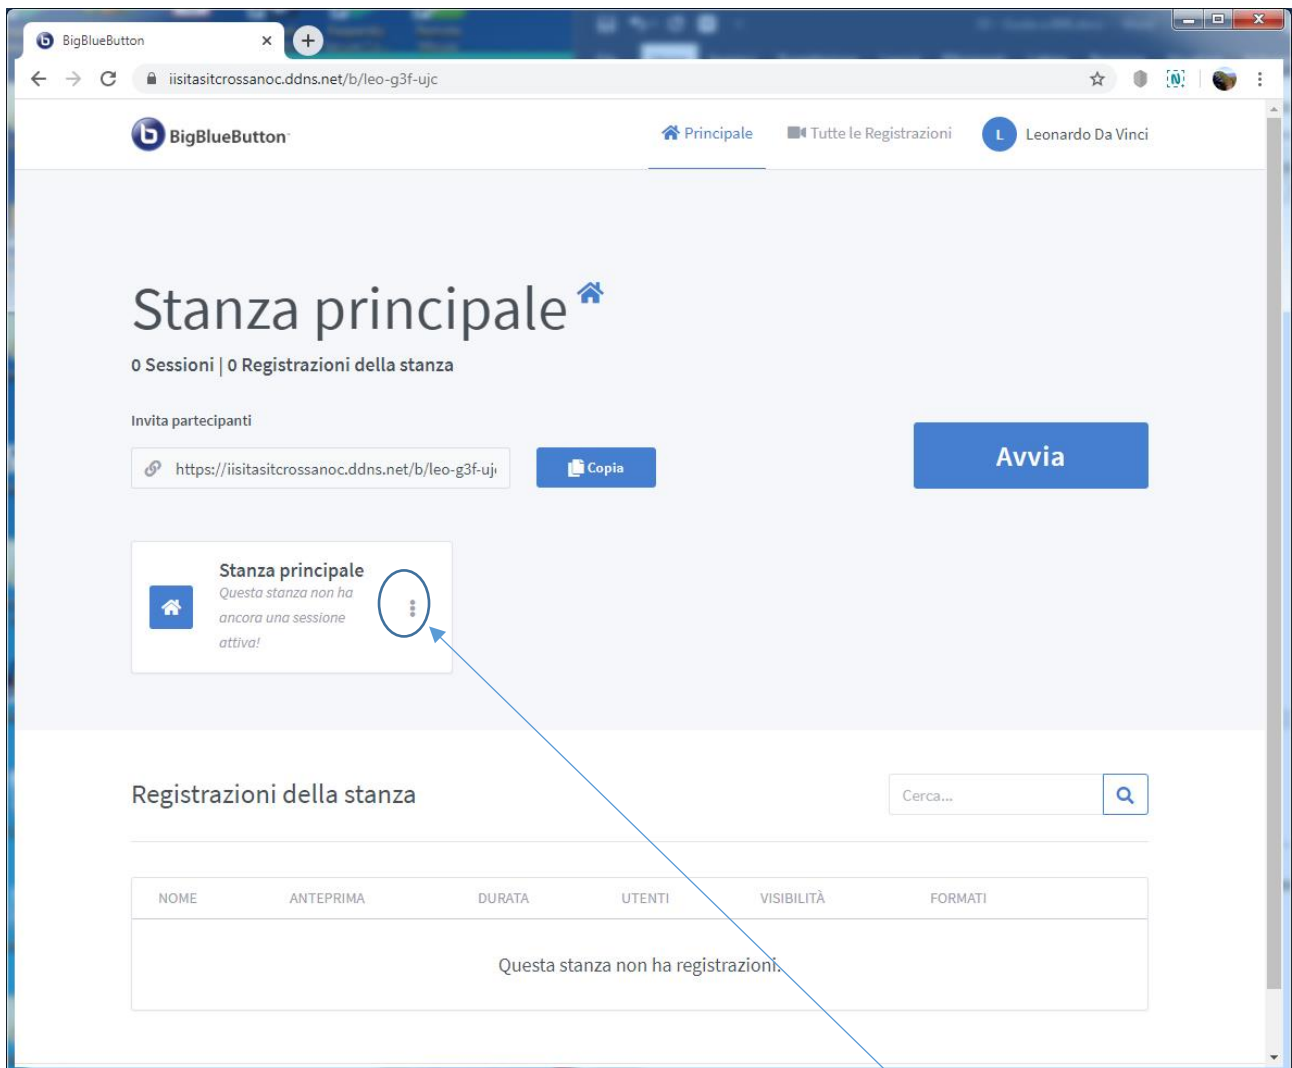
BigBlueButton

iisitasitcrossanoc.ddns.net/b/leo-g3f-ujc

BigBlueButton

Principale

Tutte le Registrazioni

L Leonardo Da Vinci

Stanza principale

0 Sessioni | 0 Registrazioni della stanza

Invita partecipanti

https://iisitasitcrossanoc.ddns.net/b/leo-g3f-uj

Copia

Avvia

Stanza principale

Questa stanza non ha ancora una sessione attiva!

Registrazioni della stanza

Cerca...

| NOME | ANTEPRIMA | DURATA | UTENTI | VISIBILITÀ | FORMATI |
|---|---|---|---|---|---|
| Questa stanza non ha registrazioni. | | | | | |